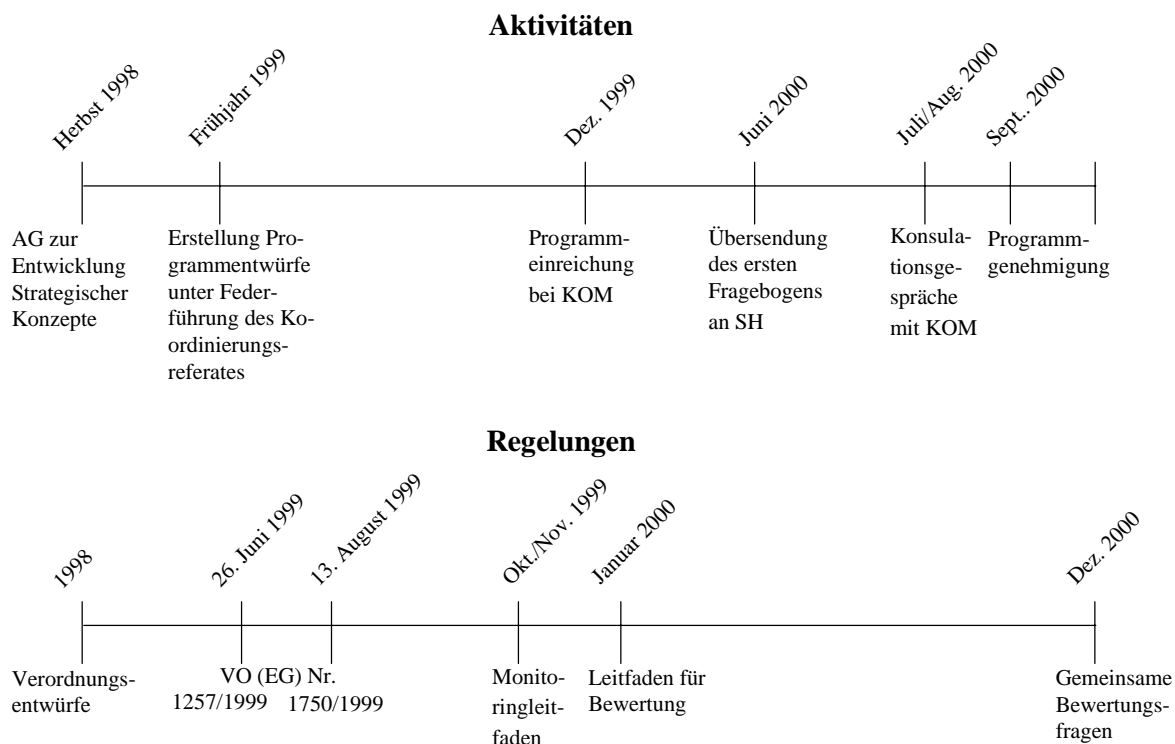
**Aktivitäten**

Herbst 1998

Frühjahr 1999

Dez. 1999

Juni 2000

Juli/Aug. 2000

Sept.. 2000

AG zur Entwicklung Strategischer Konzepte

Erstellung Programmentwürfe unter Federführung des Koordinierungsreferates

Programmeinreichung bei KOM

Übersendung des ersten Fragebogens an SH

Konsulationsgespräche mit KOM

Programmgenehmigung

**Regelungen**

1998

26. Juni 1999

13. August 1999

Okt./Nov. 1999

Januar 2000

Dez. 2000

Verordnungsentwürfe

VO (EG) Nr. 1257/1999

1750/1999

Monitoringleitfaden

Leitfaden für Bewertung

Gemeinsame Bewertungsfragen